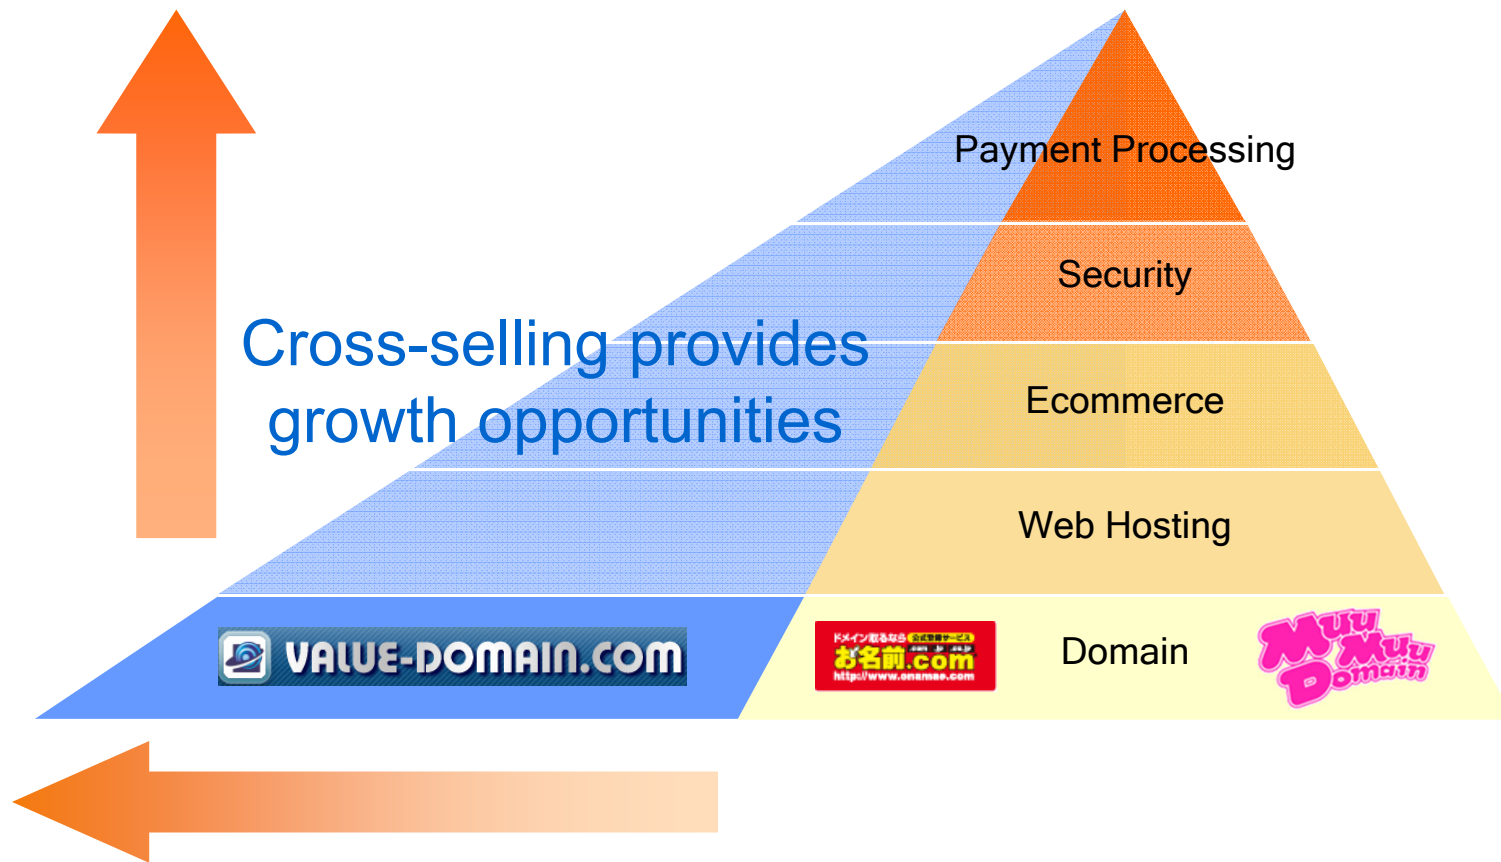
Payment Processing

Security

Cross-selling provides growth opportunities

Ecommerce

Web Hosting

VALUE-DOMAIN.COM

ドメイン取るなら 公式登録サービス
お名前.com
http://www.onamae.com

Domain

Muu Muu Domain